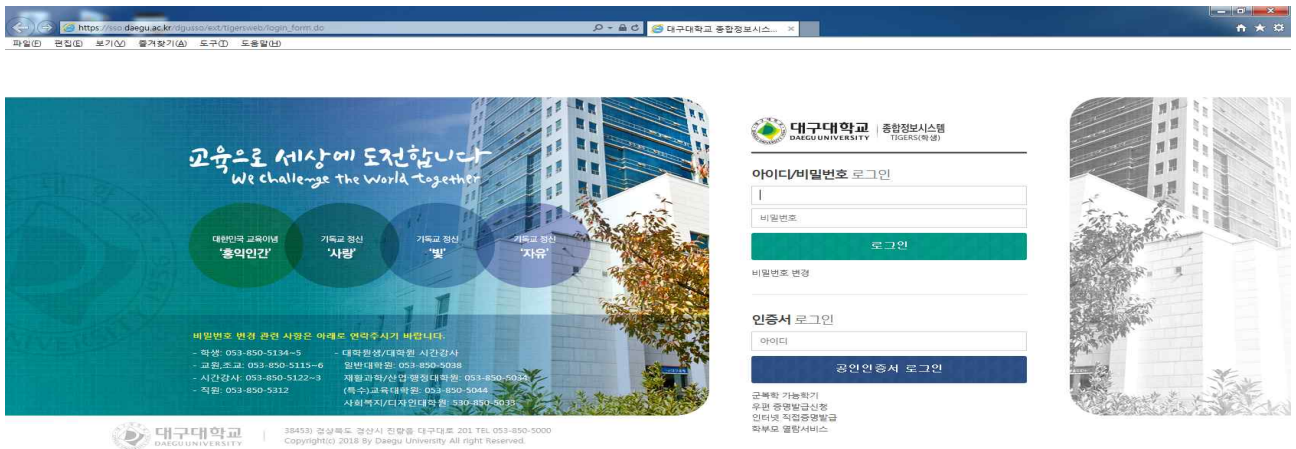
https://sso.daegu.ac.kr/dgusso/ext/tigersweb/login_form.do
대구대학교 종합정보시스... ×

파일(F) 편집(E) 보기(V) 즐겨찾기(A) 도구(T) 도움말(H)

교육으로 세상에 도전합니다
We challenge the World together

대한민국 교육이념
'홍익인간'

기독교 정신
'사랑'

기독교 정신
'빛'

기독교 정신
'자유'

비밀번호 변경 관련 사항은 아래로 연락주시기 바랍니다.

- 학생: 053-850-5134~5
- 교원,조교: 053-850-5115~6
- 시간강사: 053-850-5122~3
- 직원: 053-850-5312

- 대학원생/대학원 시간강사
일반대학원: 053-850-5038
재활과학/산업·행정대학원: 053-850-5034
(특수)교육대학원: 053-850-5044
사회복지/디자인대학원: 530-850-5033

대구대학교 DAEGU UNIVERSITY

38453) 경상북도 경산시 진량읍 대구대로 201 TEL 053-850-5000
Copyright(c) 2018 By Daegu University All right Reserved.

대구대학교 DAEGU UNIVERSITY | 종합정보시스템 TIGERS(학생)

아이디/비밀번호 로그인

비밀번호

로그인

비밀번호 변경

인증서 로그인

아이디

공인인증서 로그인

군복학 가능학기
우편 증명발급신청
인터넷 직접증명발급
학부모 열람서비스